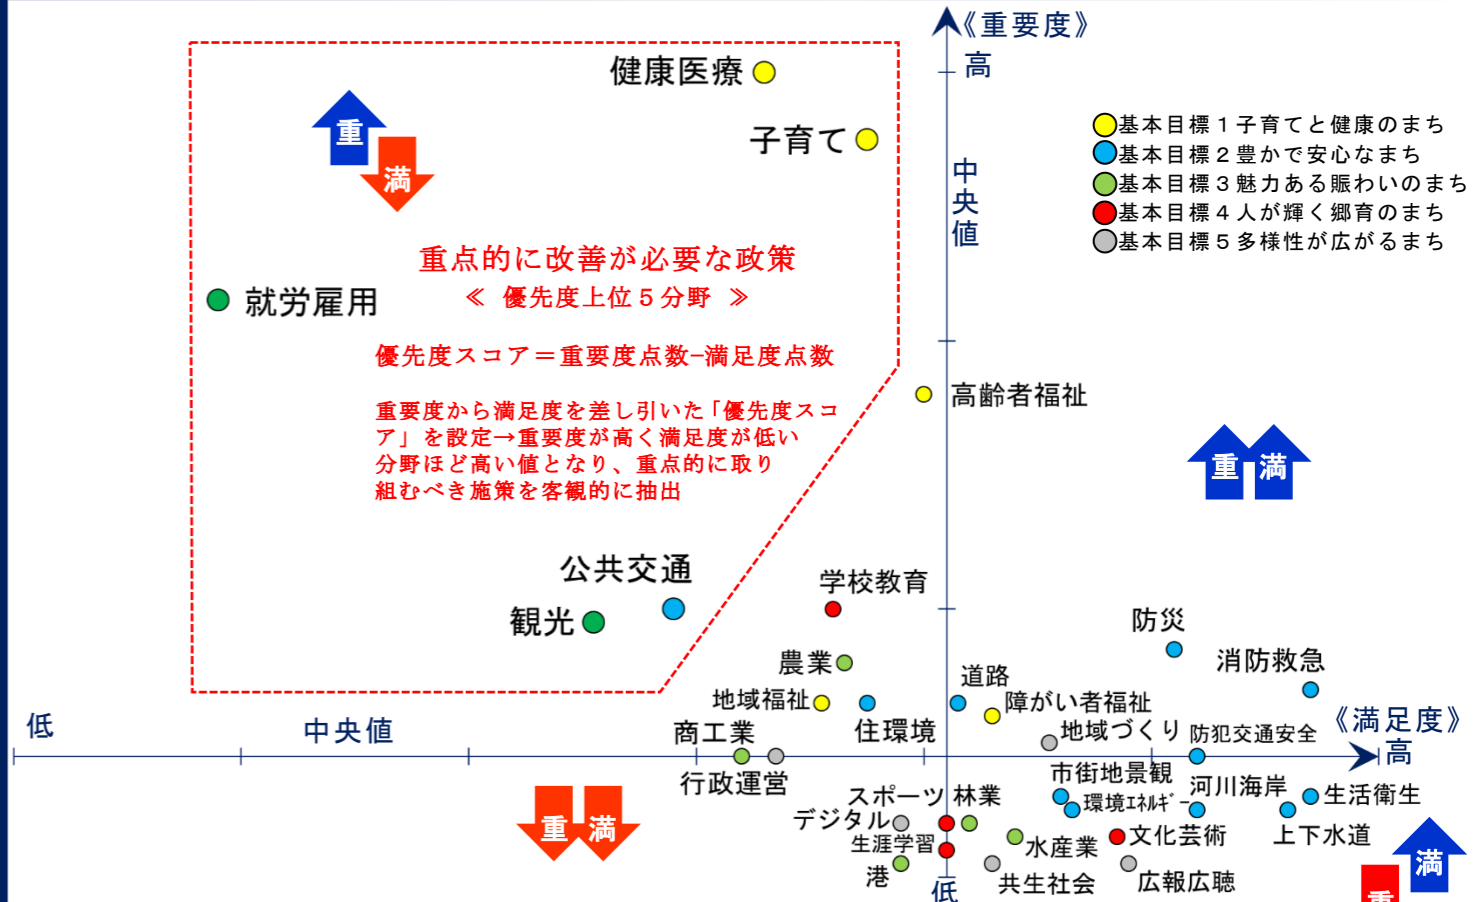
《重要度》
高
中央値
低

基本目標１子育てと健康のまち
基本目標２豊かで安心なまち
基本目標３魅力ある賑わいのまち
基本目標４人が輝く郷育のまち
基本目標５多様性が広がるまち

健康医療
子育て
重
満
重点的に改善が必要な政策
≪ 優先度上位５分野 ≫
就労雇用
優先度スコア＝重要度点数−満足度点数
重要度から満足度を差し引いた「優先度スコア」を設定→重要度が高く満足度が低い分野ほど高い値となり、重点的に取り組むべき施策を客観的に抽出
高齢者福祉
重
満
公共交通
観光
学校教育
防災
消防救急
農業
道路
地域福祉
障がい者福祉
住環境
地域づくり
防犯交通安全
《満足度》
低
中央値
商工業
高
行政運営
市街地景観
河川海岸
生活衛生
スポーツ
林業
環境ｴﾈﾙｷﾞｰ
デジタル
文化芸術
上下水道
生涯学習
水産業
重
満
港
共生社会
広報広聴
満
重